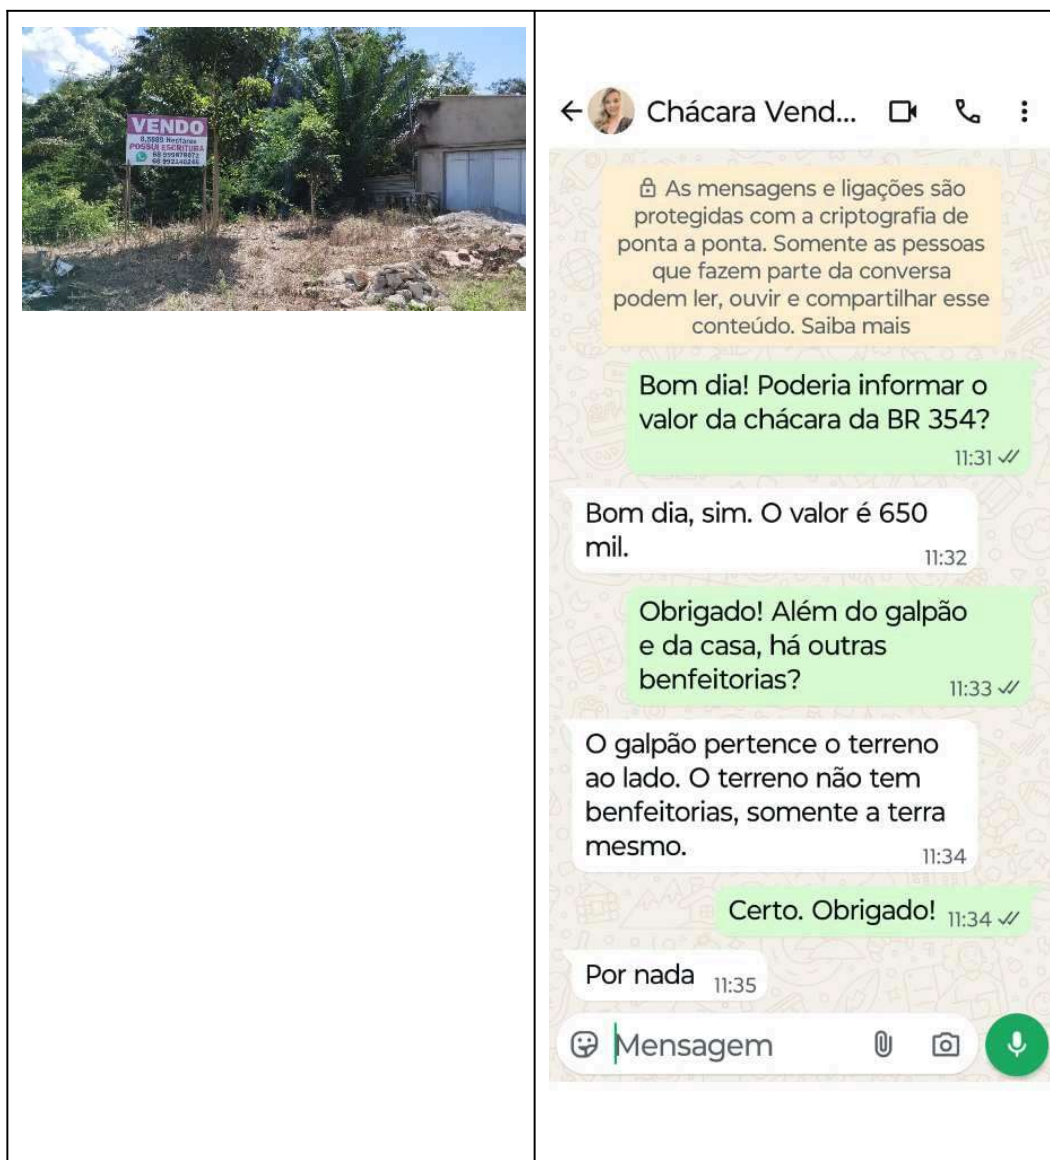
VENDO
8,5889 Hectares
POSSUI ESCRITURA
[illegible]
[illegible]

Chácara Vend...

As mensagens e ligações são protegidas com a criptografia de ponta a ponta. Somente as pessoas que fazem parte da conversa podem ler, ouvir e compartilhar esse conteúdo. Saiba mais

Bom dia! Poderia informar o valor da chácara da BR 354? 11:31

Bom dia, sim. O valor é 650 mil. 11:32

Obrigado! Além do galpão e da casa, há outras benfeitorias? 11:33

O galpão pertence o terreno ao lado. O terreno não tem benfeitorias, somente a terra mesmo. 11:34

Certo. Obrigado! 11:34

Por nada 11:35

Mensagem